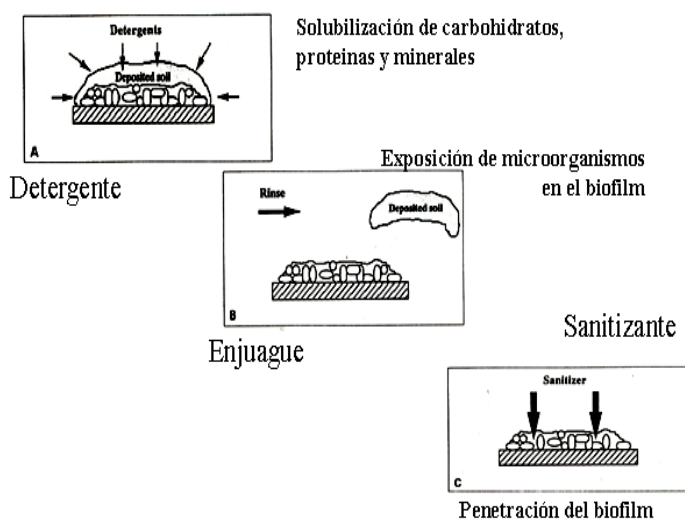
Detergents

Deposited soil

A

Solubilización de carbohidratos, proteinas y minerales

Detergente

Exposición de microorganismos en el biofilm

Rinse

Deposited soil

B

Enjuague

Sanitizante

Sanitizer

C

Penetración del biofilm